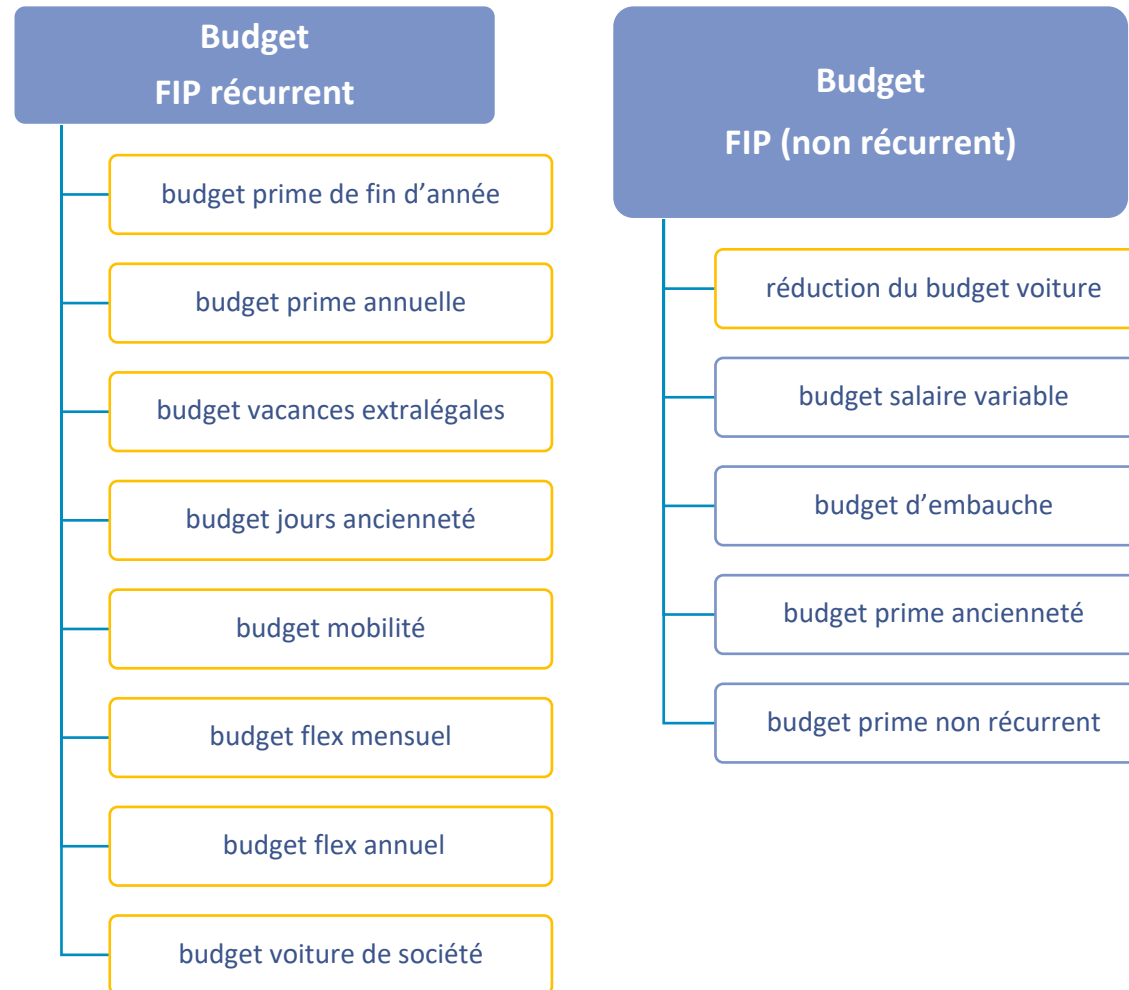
Budget
FIP récurrent

budget prime de fin d’année

budget prime annuelle

budget vacances extralégales

budget jours ancienneté

budget mobilité

budget flex mensuel

budget flex annuel

budget voiture de société

Budget
FIP (non récurrent)

réduction du budget voiture

budget salaire variable

budget d’embauche

budget prime ancienneté

budget prime non récurrent